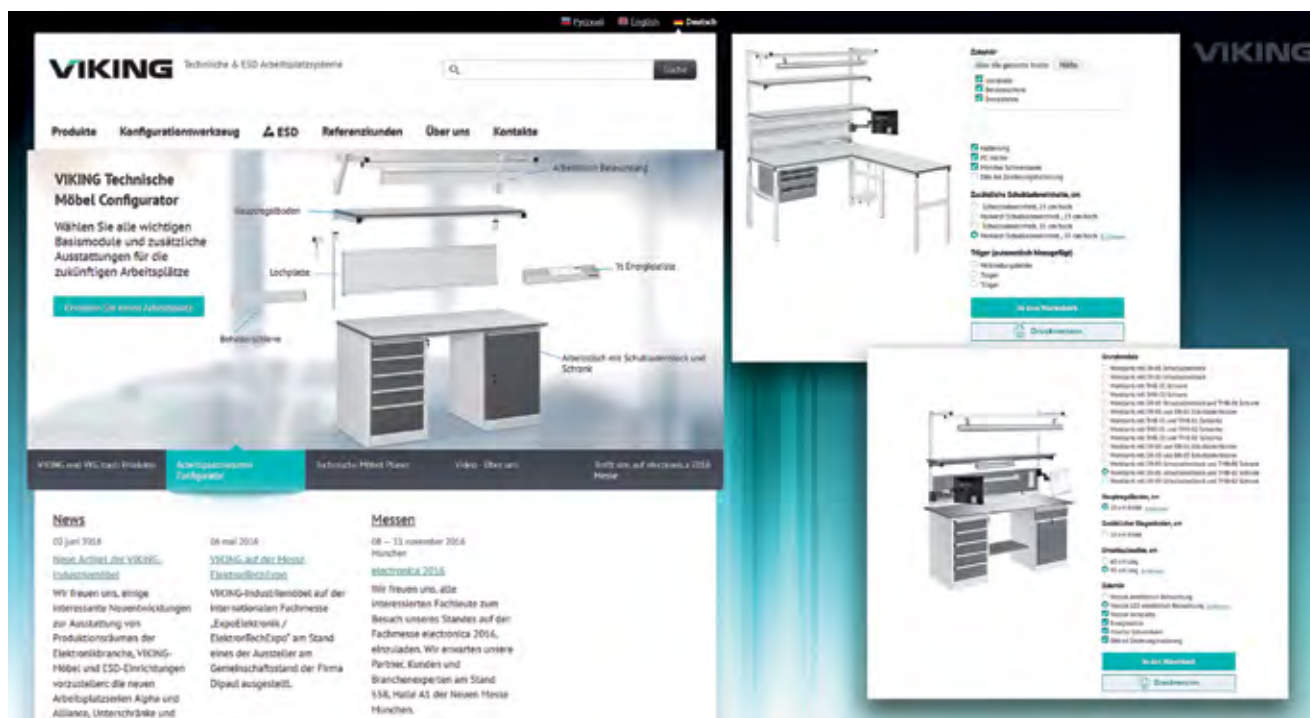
Русский English Deutsch

VIKING Technische & ESD Arbeitsplatzsysteme

Suche

Produkte Konfigurationswerkzeug ESD Referenzkunden Über uns Kontakte

VIKING Technische Möbel Configurator

Wählen Sie alle wichtigen Basismodule und zusätzliche Ausstattungen für die zukünftigen Arbeitsplätze

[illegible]

Arbeitslicht Beleuchtung

Hauptregalboden

Lochplatte

Energieleiste

Behälterschiene

Arbeitstisch mit Schubladenblock und Schrank

VIKING und WG tisch Produkte

Arbeitsplatzsystem Configurator

Technische Möbel Planer

Video - Über uns

Trifft uns auf electronica 2016 Messe

News

03 juni 2016

Neue Artikel der VIKING-Industriemöbel

Wir freuen uns, einige interessante Neuentwicklungen zur Ausstattung von Produktionsräumen der Elektronikbranche, VIKING-Möbel und ESD-Einrichtungen vorzustellen: die neuen Arbeitsplatzserien Alpha und Alliance, Unterschränke und

06 mai 2016

VIKING auf der Messe ElektronTechExpo

VIKING-Industriemöbel auf der internationalen Fachmesse „ExpoElektronik / ElektronTechExpo" am Stand eines der Aussteller am Gemeinschaftsstand der Firma Dipaul ausgestellt.

Messen

08 — 11 november 2016
München

electronica 2016

Wir freuen uns, alle interessierten Fachleute zum Besuch unseres Standes auf der Fachmesse electronica 2016, einzuladen. Wir erwarten unsere Partner, Kunden und Branchenexperten am Stand 558, Halle A1 der Neuen Messe München.

VIKING

Zubehör

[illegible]

Zusätzliche Schubladeneinsätze, cm

Träger

In den Warenkorb

Druckversion

Grundmodule

Hauptregalboden, cm

Zusätzlicher Regalboden, cm

Zubehör

In den Warenkorb

Druckversion